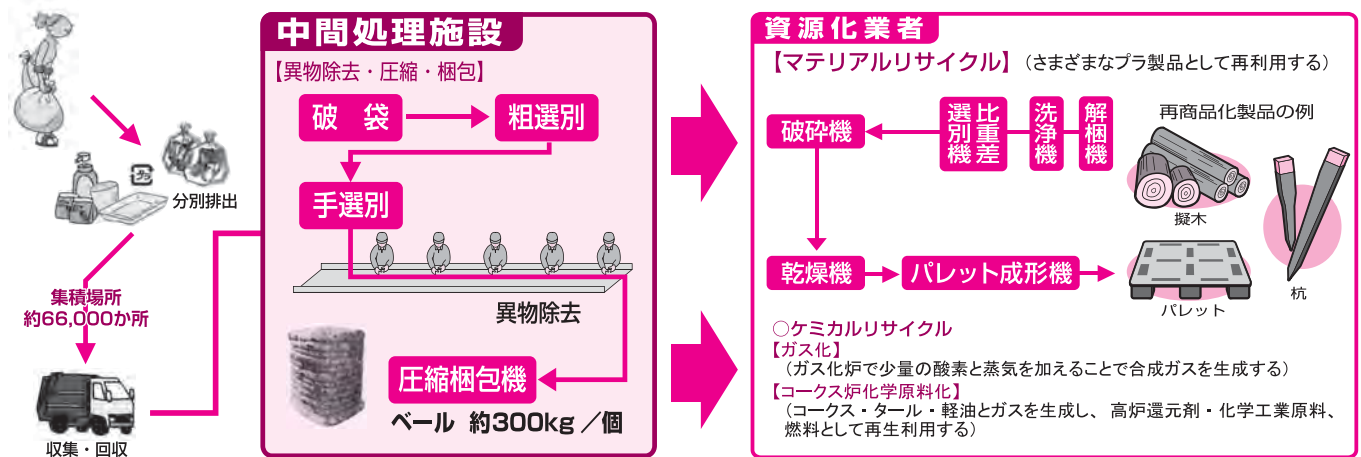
分別排出

集積場所
約66,000か所

収集・回収

中間処理施設

【異物除去・圧縮・梱包】

破　袋

粗選別

手選別

異物除去

圧縮梱包機

ベール　約300kg ／個

資源化業者

【マテリアルリサイクル】（さまざまなプラ製品として再利用する）

破砕機

選別機

比重差

洗浄機

解梱機

再商品化製品の例

擬木

杭

乾燥機

パレット成形機

パレット

○ケミカルリサイクル

【ガス化】

（ガス化炉で少量の酸素と蒸気を加えることで合成ガスを生成する）

【コークス炉化学原料化】

（コークス・タール・軽油とガスを生成し、高炉還元剤・化学工業原料、燃料として再生利用する）